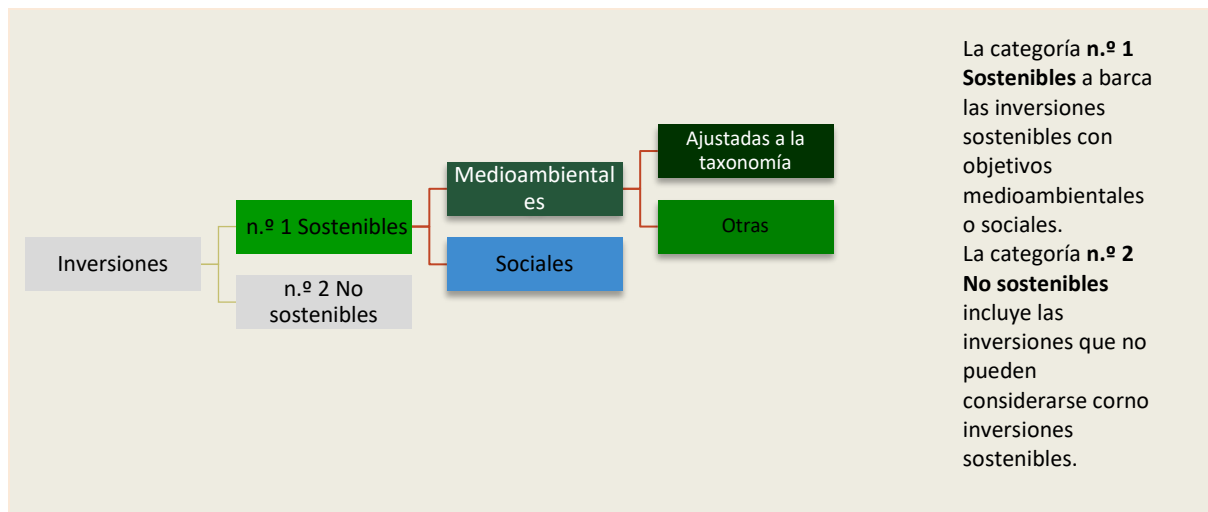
Inversiones

n.º 1 Sostenibles

n.º 2 No sostenibles

Medioambientales

Sociales

Ajustadas a la taxonomía

Otras

La categoría **n.º 1 Sostenibles** a barca las inversiones sostenibles con objetivos medioambientales o sociales.
La categoría **n.º 2 No sostenibles** incluye las inversiones que no pueden considerarse corno inversiones sostenibles.